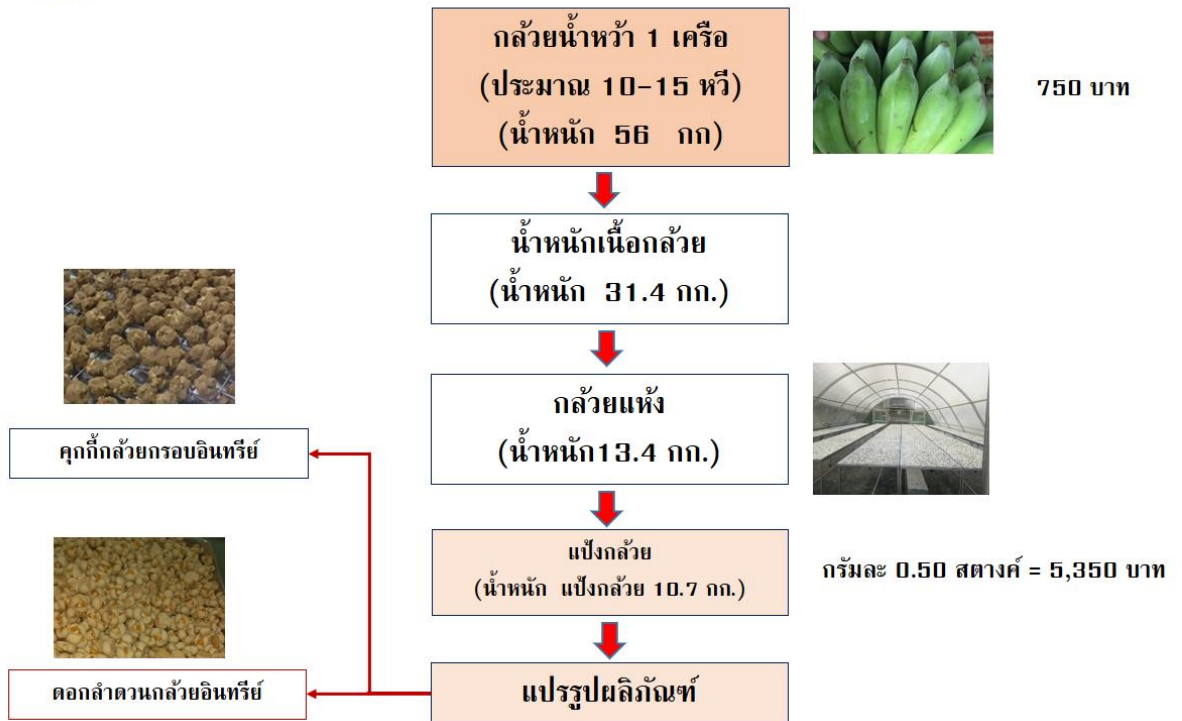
กล้วยน้ำหว้า 1 เครือ
(ประมาณ 10-15 หวี)
(น้ำหนัก 56 กก)

750 บาท

น้ำหนักเนื้อกล้วย
(น้ำหนัก 31.4 กก.)

กล้วยแห้ง
(น้ำหนัก13.4 กก.)

คุกกี้กล้วยกรอบอินทรีย์

แป้งกล้วย
(น้ำหนัก แป้งกล้วย 10.7 กก.)

กรัมละ 0.50 สตางค์ = 5,350 บาท

ดอกลำดวนกล้วยอินทรีย์

แปรรูปผลิภัณฑ์